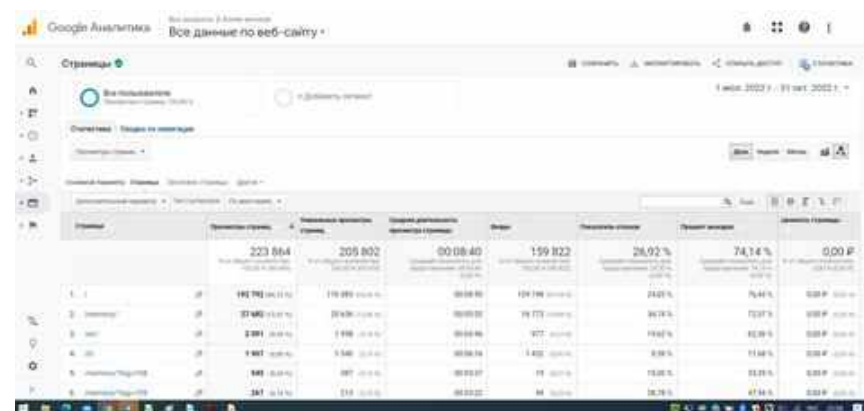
Google Аналитика
Все данные по веб-сайту

Страницы

Все пользователи
+ Добавить сегмент

1 июл. 2022 г. - 31 авг. 2022 г.

Статистика

| Страница | Просмотры страниц | Уникальные просмотры страниц | Средняя длительность просмотра страницы | Входы | Показатель отказов | Процент выходов | Ценность страницы |
|---|---|---|---|---|---|---|---|
| | 223 864 | 205 802 | 00:08:40 | 159 822 | 26,92 % | 74,14 % | 0,00 ₽ |
| 1. | 192 792 | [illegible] | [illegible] | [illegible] | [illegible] | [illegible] | 0,00 ₽ |
| 2. | 27 680 | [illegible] | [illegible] | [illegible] | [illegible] | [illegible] | 0,00 ₽ |
| 3. | 2 991 | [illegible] | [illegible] | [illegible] | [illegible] | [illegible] | 0,00 ₽ |
| 4. | 1 907 | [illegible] | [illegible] | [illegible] | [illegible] | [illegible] | 0,00 ₽ |
| 5. | 545 | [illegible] | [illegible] | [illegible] | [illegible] | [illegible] | 0,00 ₽ |
| 6. | 267 | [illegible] | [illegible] | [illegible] | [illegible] | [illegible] | 0,00 ₽ |